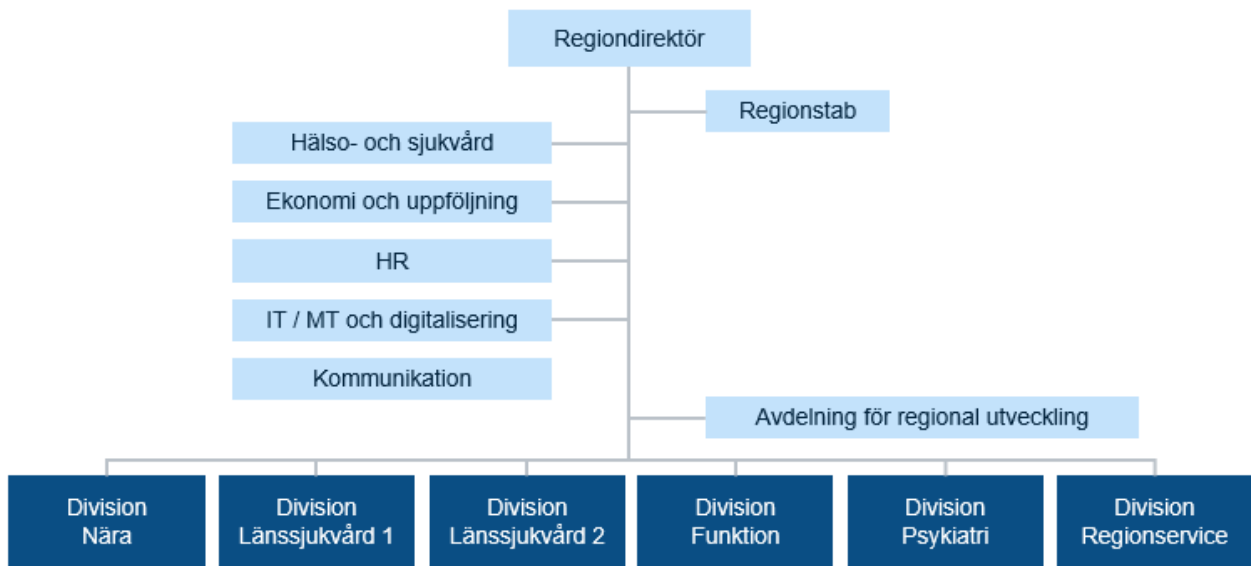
Regiondirektör

Regionstab

Hälso- och sjukvård

Ekonomi och uppföljning

HR

IT / MT och digitalisering

Kommunikation

Avdelning för regional utveckling

Division Nära

Division Länssjukvård 1

Division Länssjukvård 2

Division Funktion

Division Psykiatri

Division Regionservice